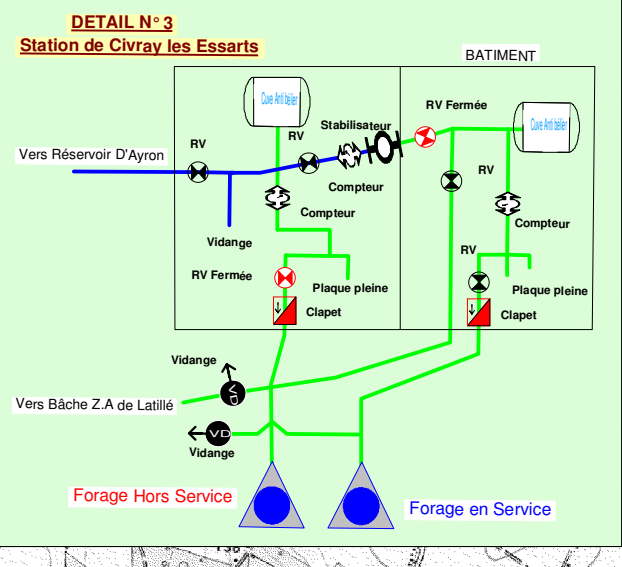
DETAIL N° 3
Station de Civray les Essarts

BATIMENT

Cuve Anti bélier

RV

RV

Stabilisateur

Vers Réservoir D'Ayron

Compteur

Compteur

Vidange

RV Fermée

Plaque pleine

Clapet

RV Fermée

Cuve Anti bélier

RV

Compteur

RV

Plaque pleine

Clapet

Vidange

VD

Vers Bâche Z.A de Latillé

VD

Vidange

Forage Hors Service

Forage en Service